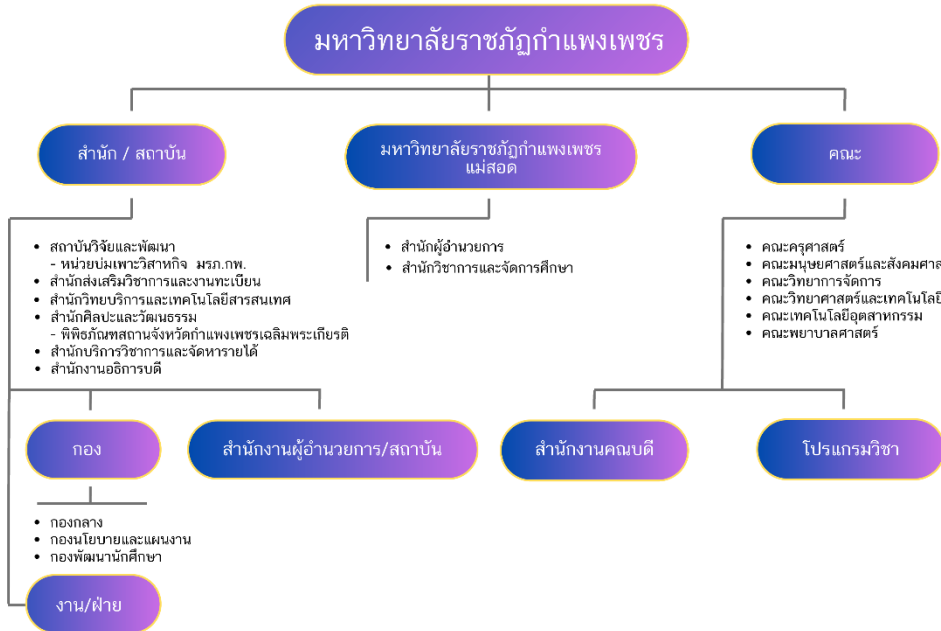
มหาวิทยาลัยราชภัฏกำแพงเพชร

สำนัก / สถาบัน

มหาวิทยาลัยราชภัฏกำแพงเพชร แม่สอด

คณะ

- สถาบันวิจัยและพัฒนา
  - หน่วยบ่มเพาะวิสาหกิจ มรภ.กพ.
- สำนักส่งเสริมวิชาการและงานทะเบียน
- สำนักวิทยบริการและเทคโนโลยีสารสนเทศ
- สำนักศิลปะและวัฒนธรรม
  - พิพิธภัณฑสถานจังหวัดกำแพงเพชรเฉลิมพระเกียรติ
- สำนักบริการวิชาการและจัดหารายได้
- สำนักงานอธิการบดี

- สำนักผู้อำนวยการ
- สำนักวิชาการและจัดการศึกษา

- คณะครุศาสตร์
- คณะมนุษยศาสตร์และสังคมศาส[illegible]
- คณะวิทยาการจัดการ
- คณะวิทยาศาสตร์และเทคโนโลยี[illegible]
- คณะเทคโนโลยีอุตสาหกรรม
- คณะพยาบาลศาสตร์

กอง

สำนักงานผู้อำนวยการ/สถาบัน

สำนักงานคณบดี

โปรแกรมวิชา

- กองกลาง
- กองนโยบายและแผนงาน
- กองพัฒนานักศึกษา

งาน/ฝ่าย